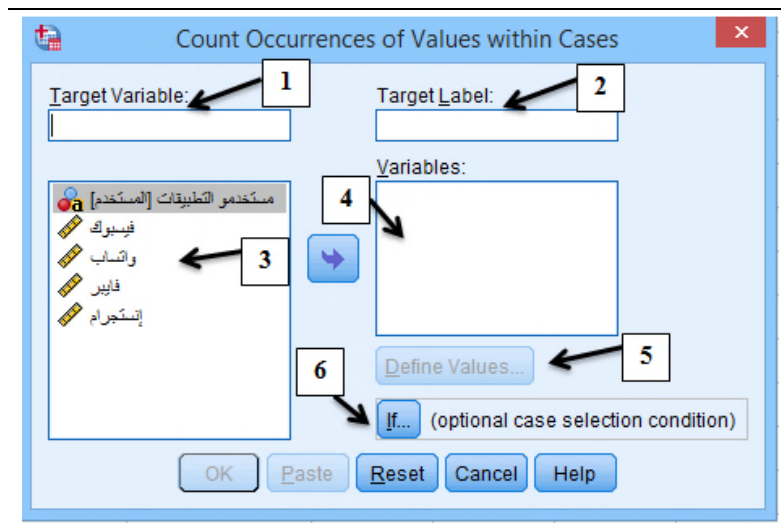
Count Occurrences of Values within Cases

Target Variable:

1

Target Label:

2

Variables:

4

مستخدمو التطبيقات [المستخدم]
فيسبوك
واتساب
فايبر
إنستجرام

3

Define Values...

5

6

If... (optional case selection condition)

OK
Paste
Reset
Cancel
Help